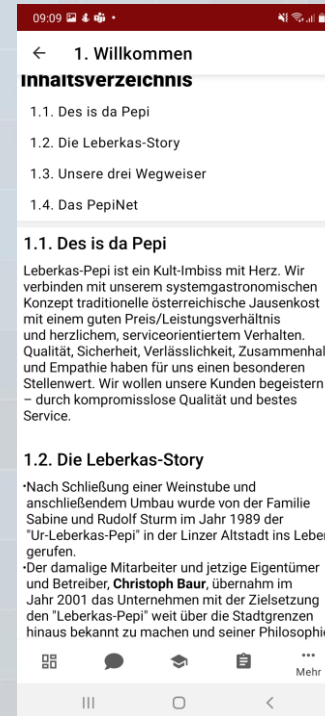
09:09

← 1. Willkommen

Inhaltsverzeichnis

1.1. Des is da Pepi

1.2. Die Leberkas-Story

1.3. Unsere drei Wegweiser

1.4. Das PepiNet

1.1. Des is da Pepi

Leberkas-Pepi ist ein Kult-Imbiss mit Herz. Wir verbinden mit unserem systemgastronomischen Konzept traditionelle österreichische Jausenkost mit einem guten Preis/Leistungsverhältnis und herzlichem, serviceorientiertem Verhalten. Qualität, Sicherheit, Verlässlichkeit, Zusammenhal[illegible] und Empathie haben für uns einen besonderen Stellenwert. Wir wollen unsere Kunden begeistern – durch kompromisslose Qualität und bestes Service.

1.2. Die Leberkas-Story

•Nach Schließung einer Weinstube und anschließendem Umbau wurde von der Familie Sabine und Rudolf Sturm im Jahr 1989 der "Ur-Leberkas-Pepi" in der Linzer Altstadt ins Leben gerufen.
•Der damalige Mitarbeiter und jetzige Eigentümer und Betreiber, **Christoph Baur**, übernahm im Jahr 2001 das Unternehmen mit der Zielsetzung den "Leberkas-Pepi" weit über die Stadtgrenzen hinaus bekannt zu machen und seiner Philosophi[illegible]

Mehr